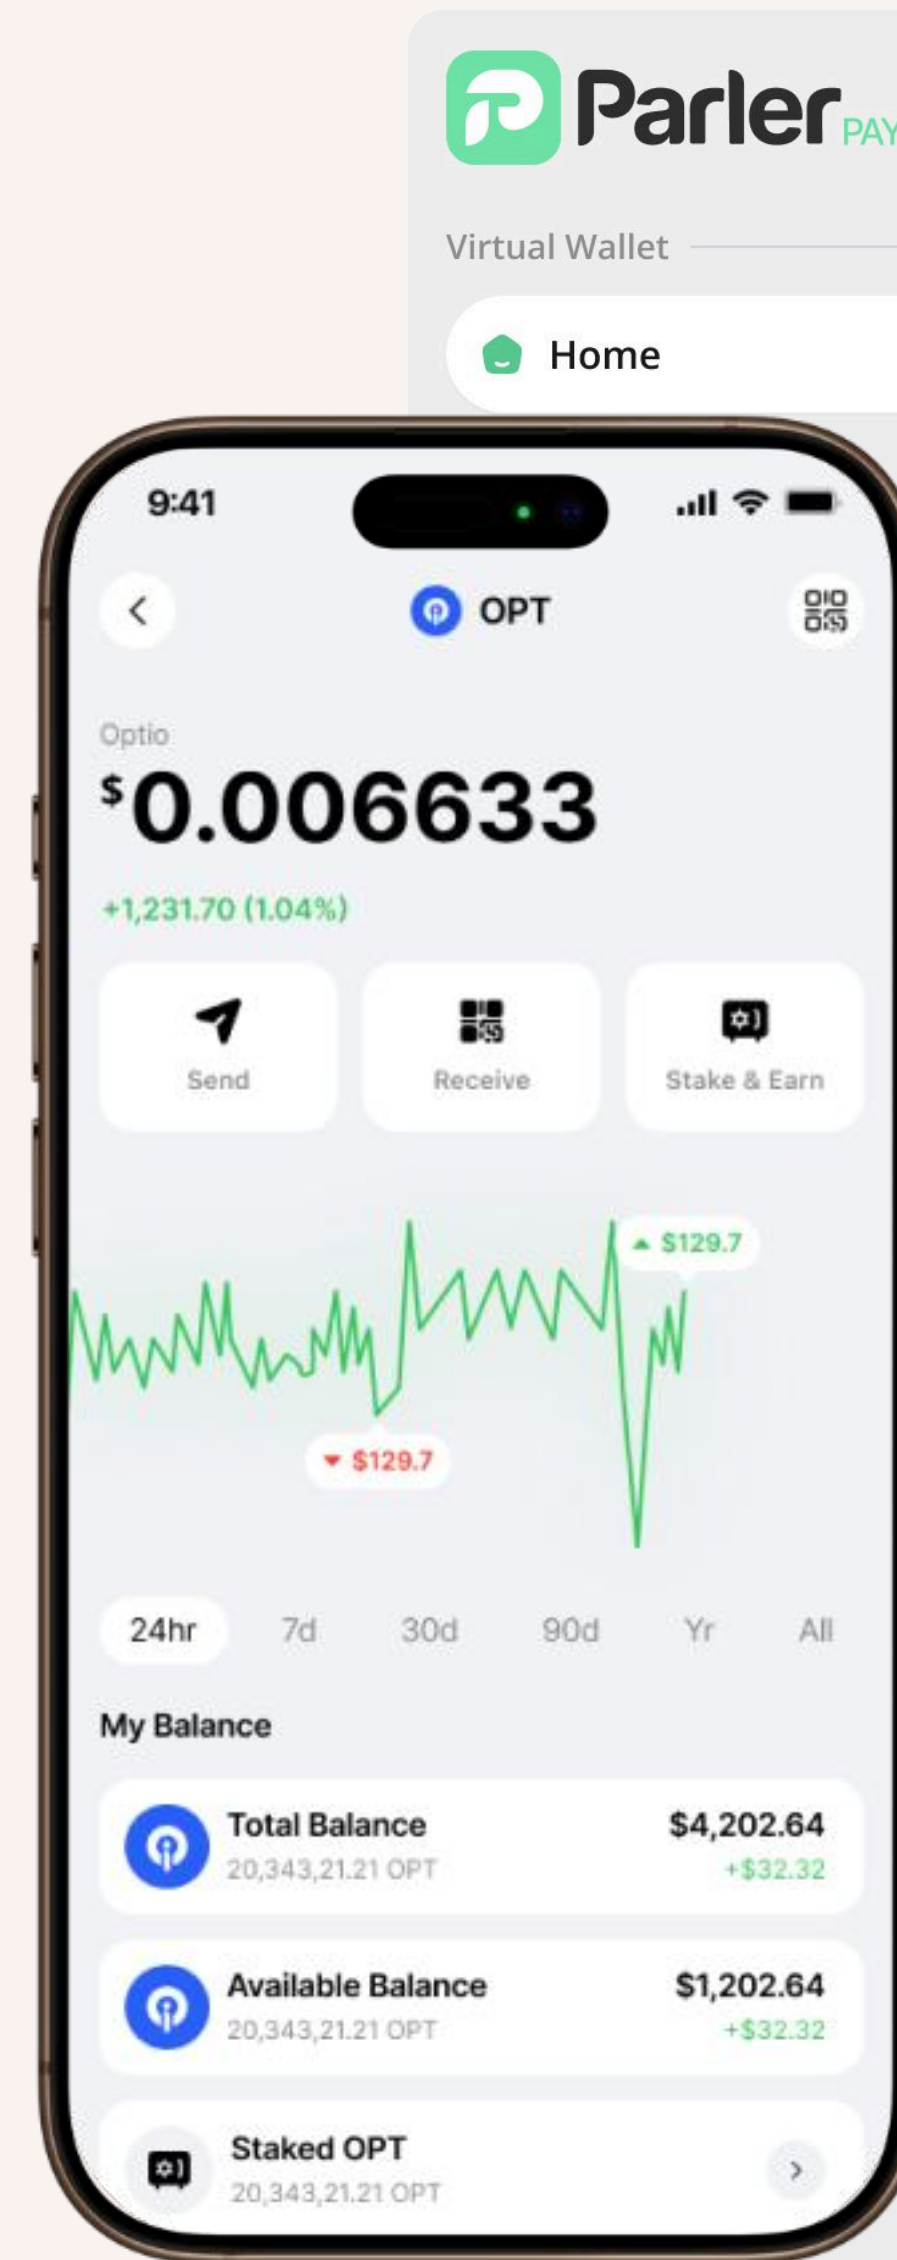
Parler PAY

Virtual Wallet

Home

9:41

OPT

Optio

$0.006633

+1,231.70 (1.04%)

Send

Receive

Stake & Earn

▲ $129.7

▼ $129.7

24hr 7d 30d 90d Yr All

My Balance

Total Balance
20,343,21.21 OPT
$4,202.64
+$32.32

Available Balance
20,343,21.21 OPT
$1,202.64
+$32.32

Staked OPT
20,343,21.21 OPT